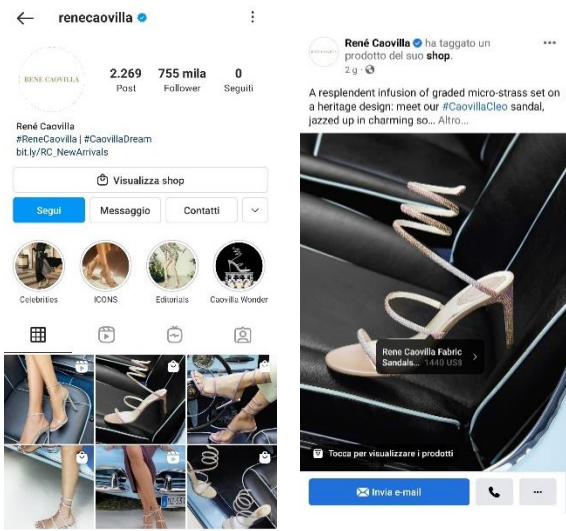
renecaovilla

RENE CAOVILLA

2.269 Post

755 mila Follower

0 Seguiti

René Caovilla
#ReneCaovilla | #CaovillaDream
bit.ly/RC_NewArrivals

Visualizza shop

Segui

Messaggio

Contatti

Celebrities

ICONS

Editorials

Caovilla Wonder

René Caovilla ha taggato un prodotto del suo shop.
2 g ·

A resplendent infusion of graded micro-strass set on a heritage design: meet our #CaovillaCleo sandal, jazzed up in charming so... Altro...

Rene Caovilla Fabric Sandals... 1440 US$

Tocca per visualizzare i prodotti

Invia e-mail

...